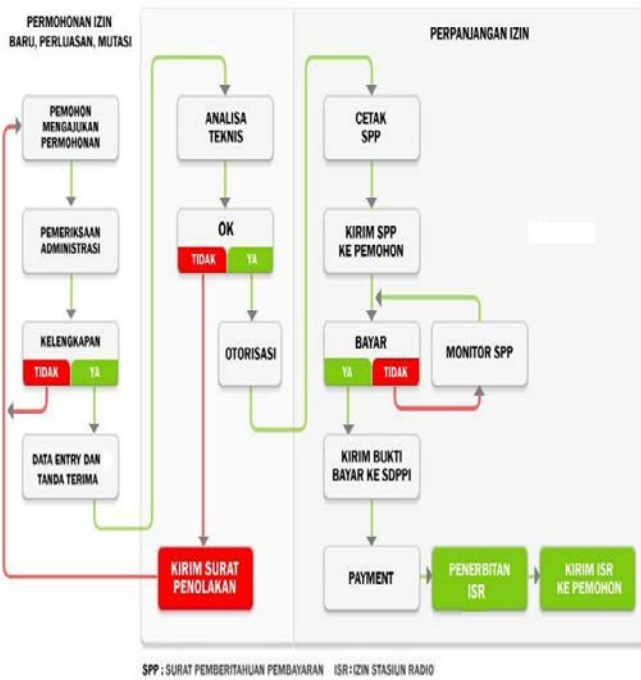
PERMOHONAN IZIN BARU, PERLUASAN, MUTASI

PERPANJANGAN IZIN

PEMOHON MENGAJUKAN PERMOHONAN

PEMERIKSAAN ADMINISTRASI

KELENGKAPAN

TIDAK

YA

DATA ENTRY DAN TANDA TERIMA

ANALISA TEKNIS

OK

TIDAK

YA

OTORISASI

KIRIM SURAT PENOLAKAN

CETAK SPP

KIRIM SPP KE PEMOHON

BAYAR

YA

TIDAK

MONITOR SPP

KIRIM BUKTI BAYAR KE SDPPI

PAYMENT

PENERBITAN ISR

KIRIM ISR KE PEMOHON

SPP : SURAT PEMBERITAHUAN PEMBAYARAN ISR : IZIN STASIUN RADIO